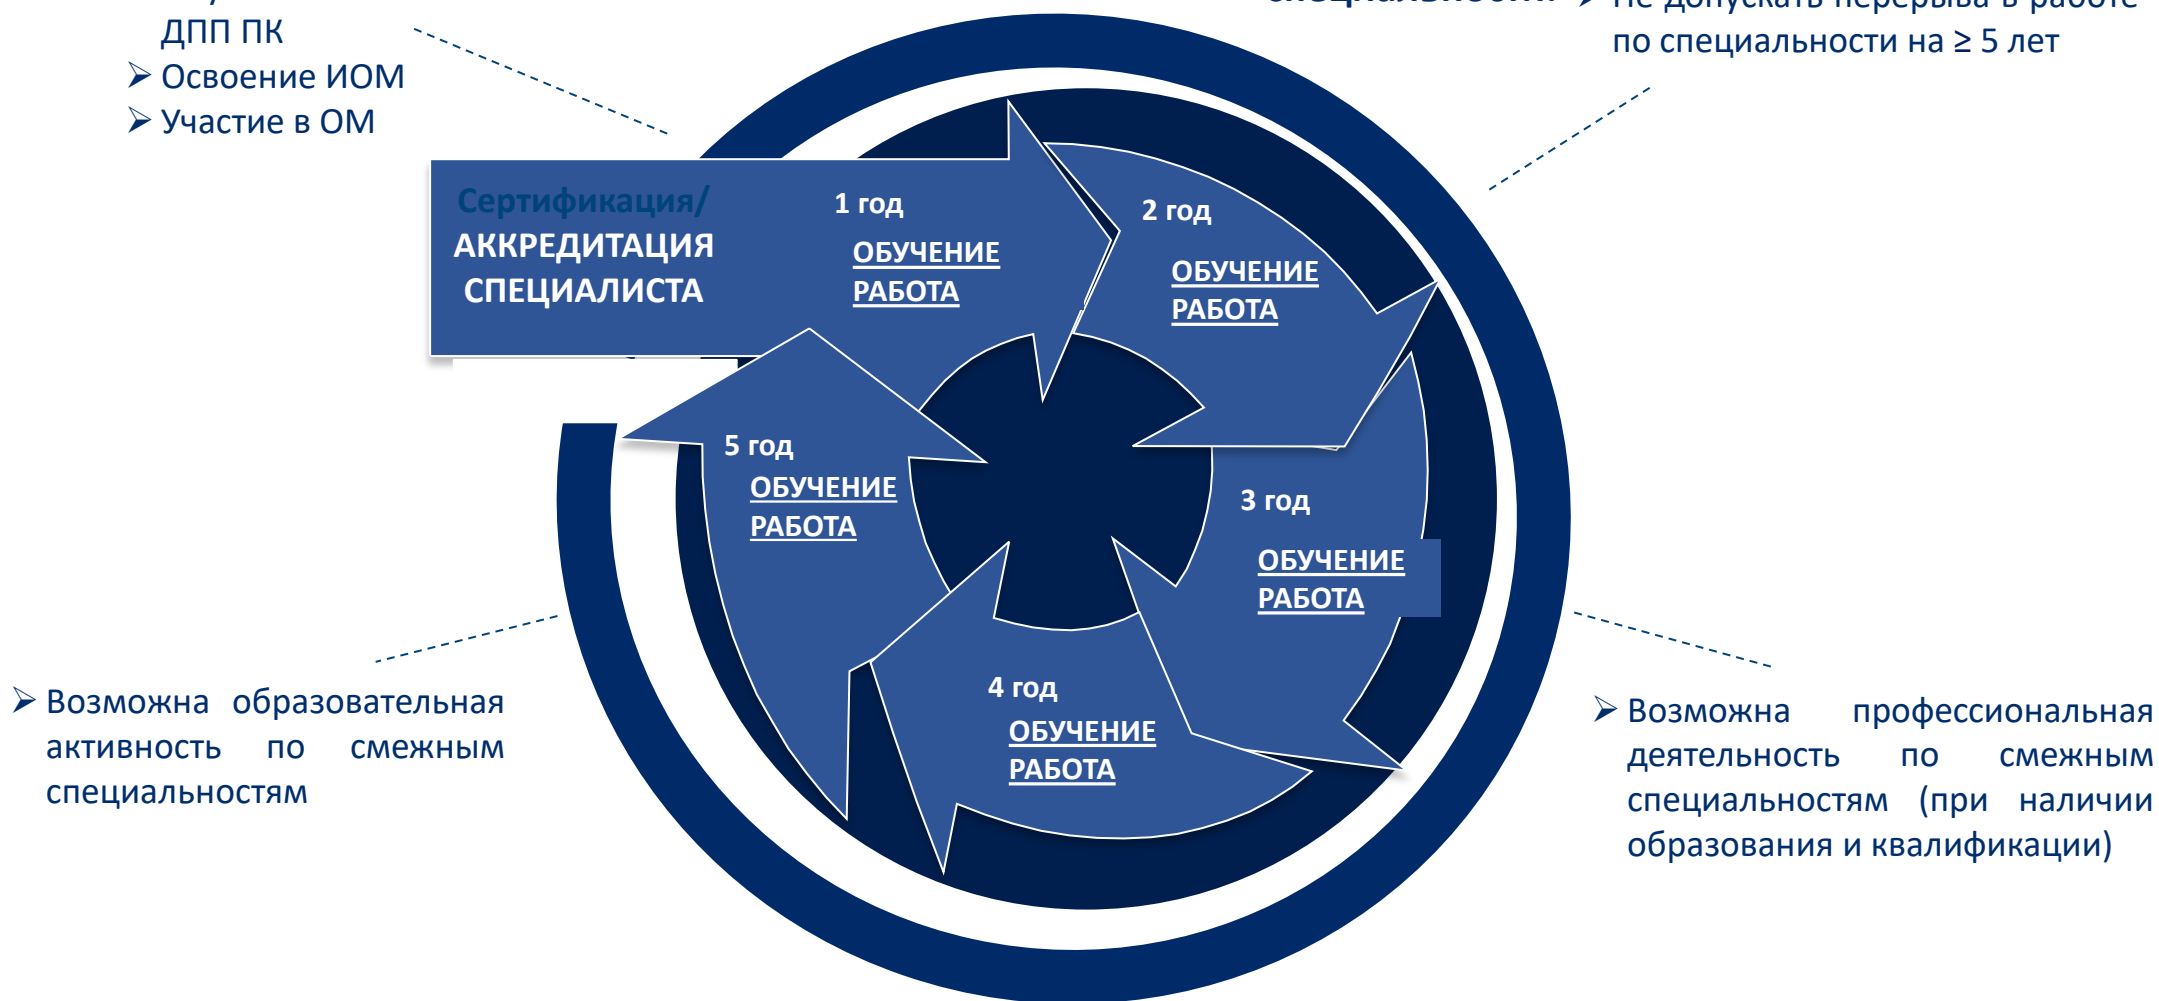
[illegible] ДПП ПК
➢ Освоение ИОМ
➢ Участие в ОМ

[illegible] ➢ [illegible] по специальности на ≥ 5 лет

Сертификация/ АККРЕДИТАЦИЯ СПЕЦИАЛИСТА

1 год
ОБУЧЕНИЕ
РАБОТА

2 год
ОБУЧЕНИЕ
РАБОТА

3 год
ОБУЧЕНИЕ
РАБОТА

4 год
ОБУЧЕНИЕ
РАБОТА

5 год
ОБУЧЕНИЕ
РАБОТА

➢ Возможна образовательная активность по смежным специальностям

➢ Возможна профессиональная деятельность по смежным специальностям (при наличии образования и квалификации)